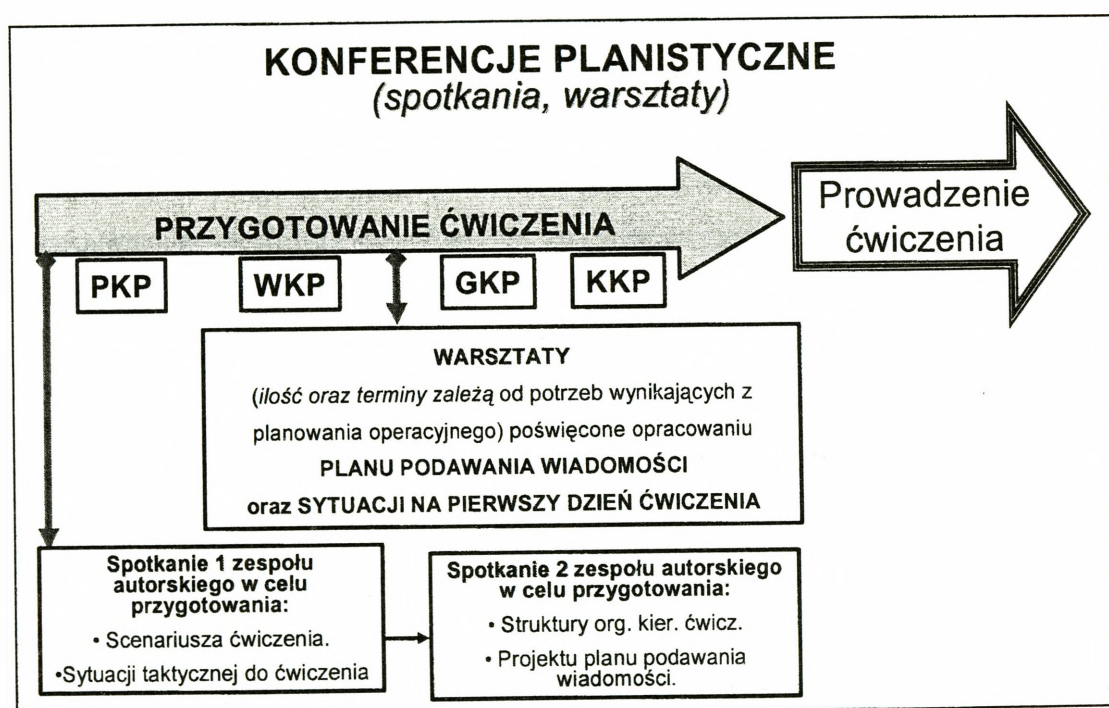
KONFERENCJE PLANISTYCZNE
(spotkania, warsztaty)

PRZYGOTOWANIE ĆWICZENIA

Prowadzenie ćwiczenia

PKP

WKP

GKP

KKP

WARSZTATY

(ilość oraz terminy zależą od potrzeb wynikających z planowania operacyjnego) poświęcone opracowaniu

PLANU PODAWANIA WIADOMOŚCI

oraz SYTUACJI NA PIERWSZY DZIEŃ ĆWICZENIA

Spotkanie 1 zespołu autorskiego w celu przygotowania:

• Scenariusza ćwiczenia.

•Sytuacji taktycznej do ćwiczenia

Spotkanie 2 zespołu autorskiego w celu przygotowania:

• Struktury org. kier. ćwicz.

• Projektu planu podawania wiadomości.